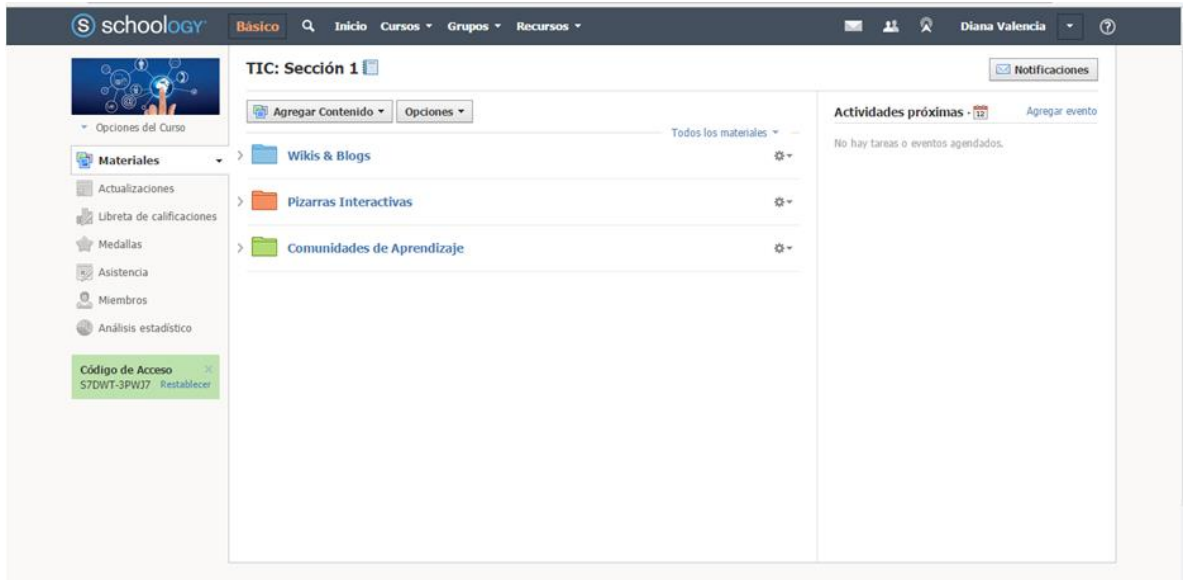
schoology Básico Inicio Cursos ▾ Grupos ▾ Recursos ▾ Diana Valencia

TIC: Sección 1

Notificaciones

Opciones del Curso

Materiales

Actualizaciones

Libreta de calificaciones

Medallas

Asistencia

Miembros

Análisis estadístico

Código de Acceso
S7DWT-3PWJ7 Restablecer

Agregar Contenido ▾ Opciones ▾

Todos los materiales ▾

Wikis & Blogs

Pizarras Interactivas

Comunidades de Aprendizaje

Actividades próximas 12

Agregar evento

No hay tareas o eventos agendados.